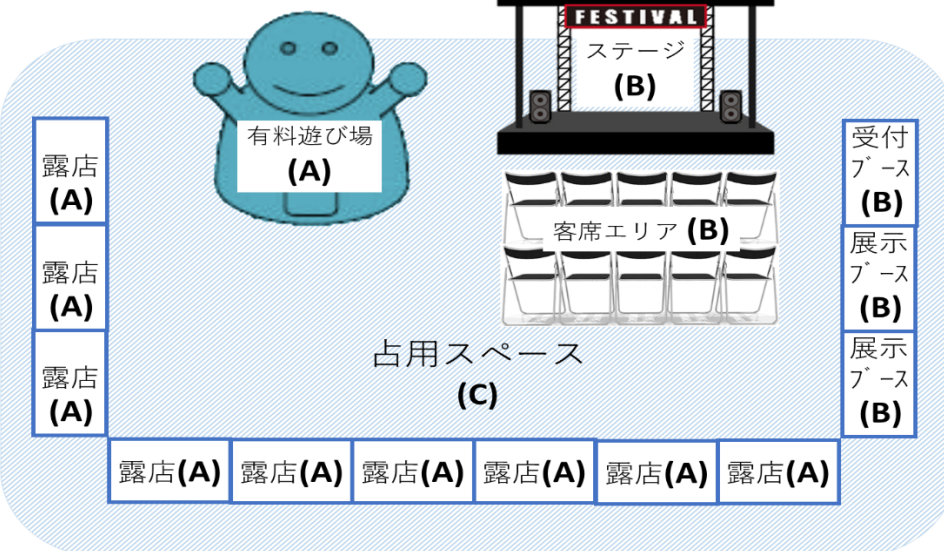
FESTIVAL

ステージ
(B)

有料遊び場
(A)

露店
(A)

露店
(A)

露店
(A)

客席エリア(B)

受付
ブース
(B)

展示
ブース
(B)

展示
ブース
(B)

占用スペース
(C)

露店(A) 露店(A) 露店(A) 露店(A) 露店(A) 露店(A)